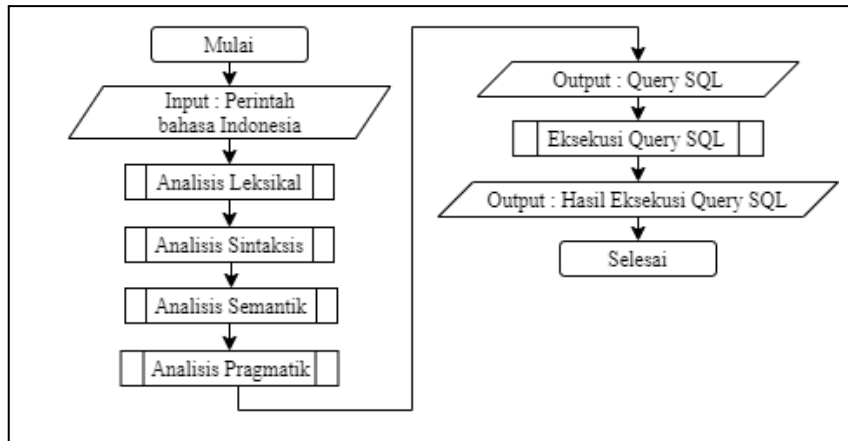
Mulai

Input : Perintah bahasa Indonesia

Analisis Leksikal

Analisis Sintaksis

Analisis Semantik

Analisis Pragmatik

Output : Query SQL

Eksekusi Query SQL

Output : Hasil Eksekusi Query SQL

Selesai